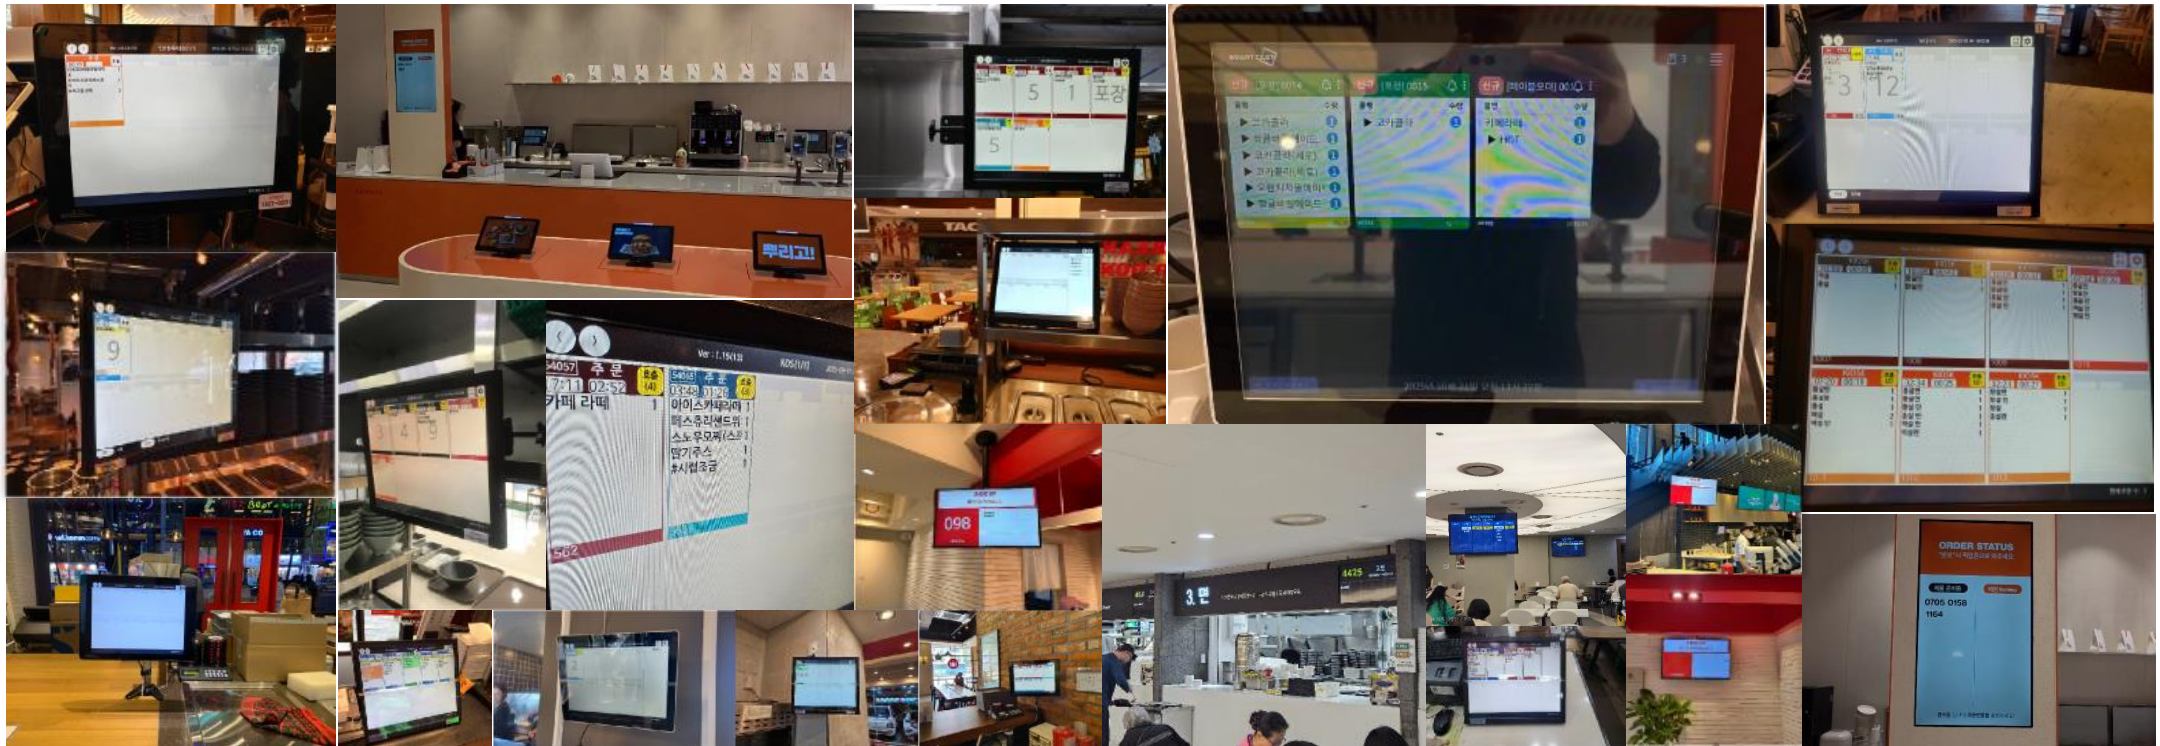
5 1 포장
5
뿌리고!
TAC
3 12
9
3 4 9
54057 주문 호출
7:11 02:52 (4)
카페 라떼 1
54058 주문 호출
03:49 01:26 (4)
아이스카페라떼 1
베스츄리샌드위 1
스노우모찌(스프 1
딸기주스 1
#시럽조금
562
Ver : 1.16(13)
KDS(1/1)
신규 포장 0014
포장 0015
신규 레이블오더 0016
코카콜라
코카콜라
카페라떼
HOT
098
3.
1425
ORDER STATUS
0705 0158
1164